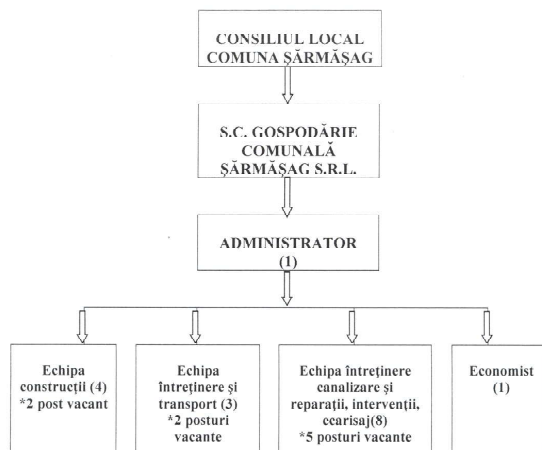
CONSILIUL LOCAL COMUNA ŞĂRMĂŞAG

S.C. GOSPODĂRIE COMUNALĂ ŞĂRMĂŞAG S.R.L.

ADMINISTRATOR (1)

Echipa construcţii (4) *2 post vacant

Echipa întreţinere şi transport (3) *2 posturi vacante

Echipa întreţinere canalizare şi reparaţii, intervenţii, cearisaj(8) *5 posturi vacante

Economist (1)